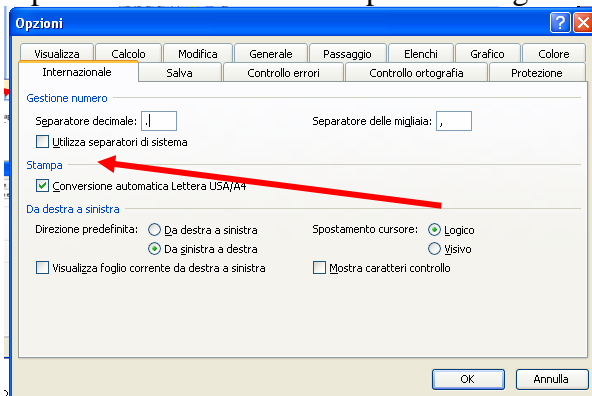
Opzioni

Visualizza | Calcolo | Modifica | Generale | Passaggio | Elenchi | Grafico | Colore
Internazionale | Salva | Controllo errori | Controllo ortografia | Protezione

Gestione numero
Separatore decimale: .
Separatore delle migliaia: ,
Utilizza separatori di sistema

Stampa
Conversione automatica Lettera USA/A4

Da destra a sinistra
Direzione predefinita: Da destra a sinistra
Da sinistra a destra
Spostamento cursore: Logico
Visivo
Visualizza foglio corrente da destra a sinistra
Mostra caratteri controllo

OK
Annulla